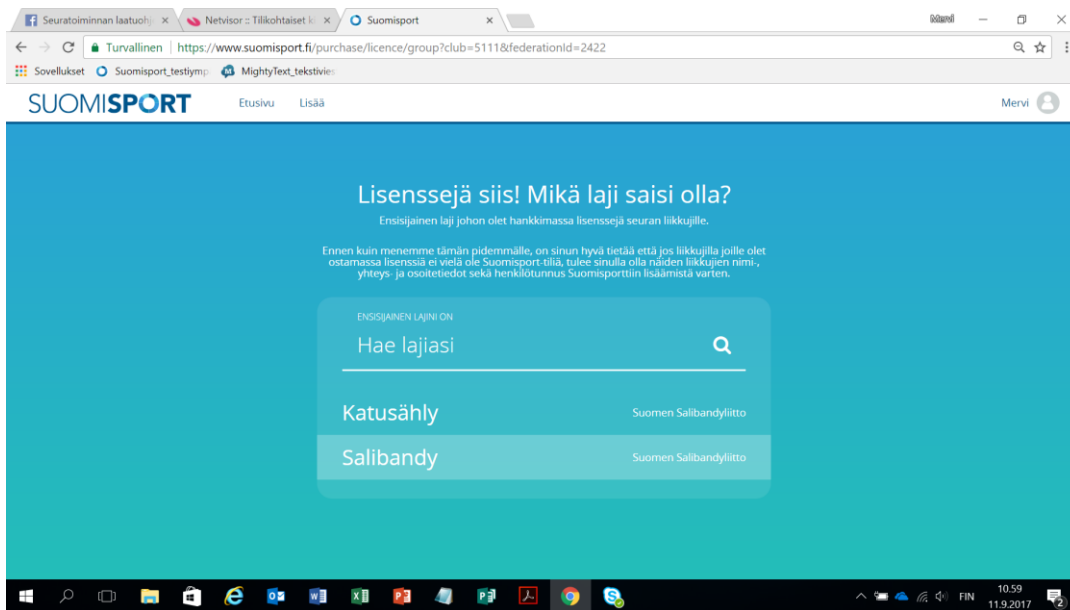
Seuratoiminnan laatuoh ×
Netvisor :: Tilikohtaiset k ×
Suomisport ×
Mervi
Turvallinen | https://www.suomisport.fi/purchase/licence/group?club=5111&federationId=2422
Sovellukset Suomisport_testiymp MightyText_tekstivies

SUOMISPORT Etusivu Lisää Mervi

Lisenssejä siis! Mikä laji saisi olla?
Ensisijainen laji johon olet hankkimassa lisenssejä seuran liikkujille.

Ennen kuin menemme tämän pidemmälle, on sinun hyvä tietää että jos liikkujilla joille olet ostamassa lisenssiä ei vielä ole Suomisport-tiliä, tulee sinulla olla näiden liikkujien nimi-, yhteys- ja osoitetiedot sekä henkilötunnus Suomisporttiin lisäämistä varten.

ENSISIJAINEN LAJINI ON
Hae lajiasi

Katusähly Suomen Salibandyliitto
Salibandy Suomen Salibandyliitto

FIN 10.59 11.9.2017 2